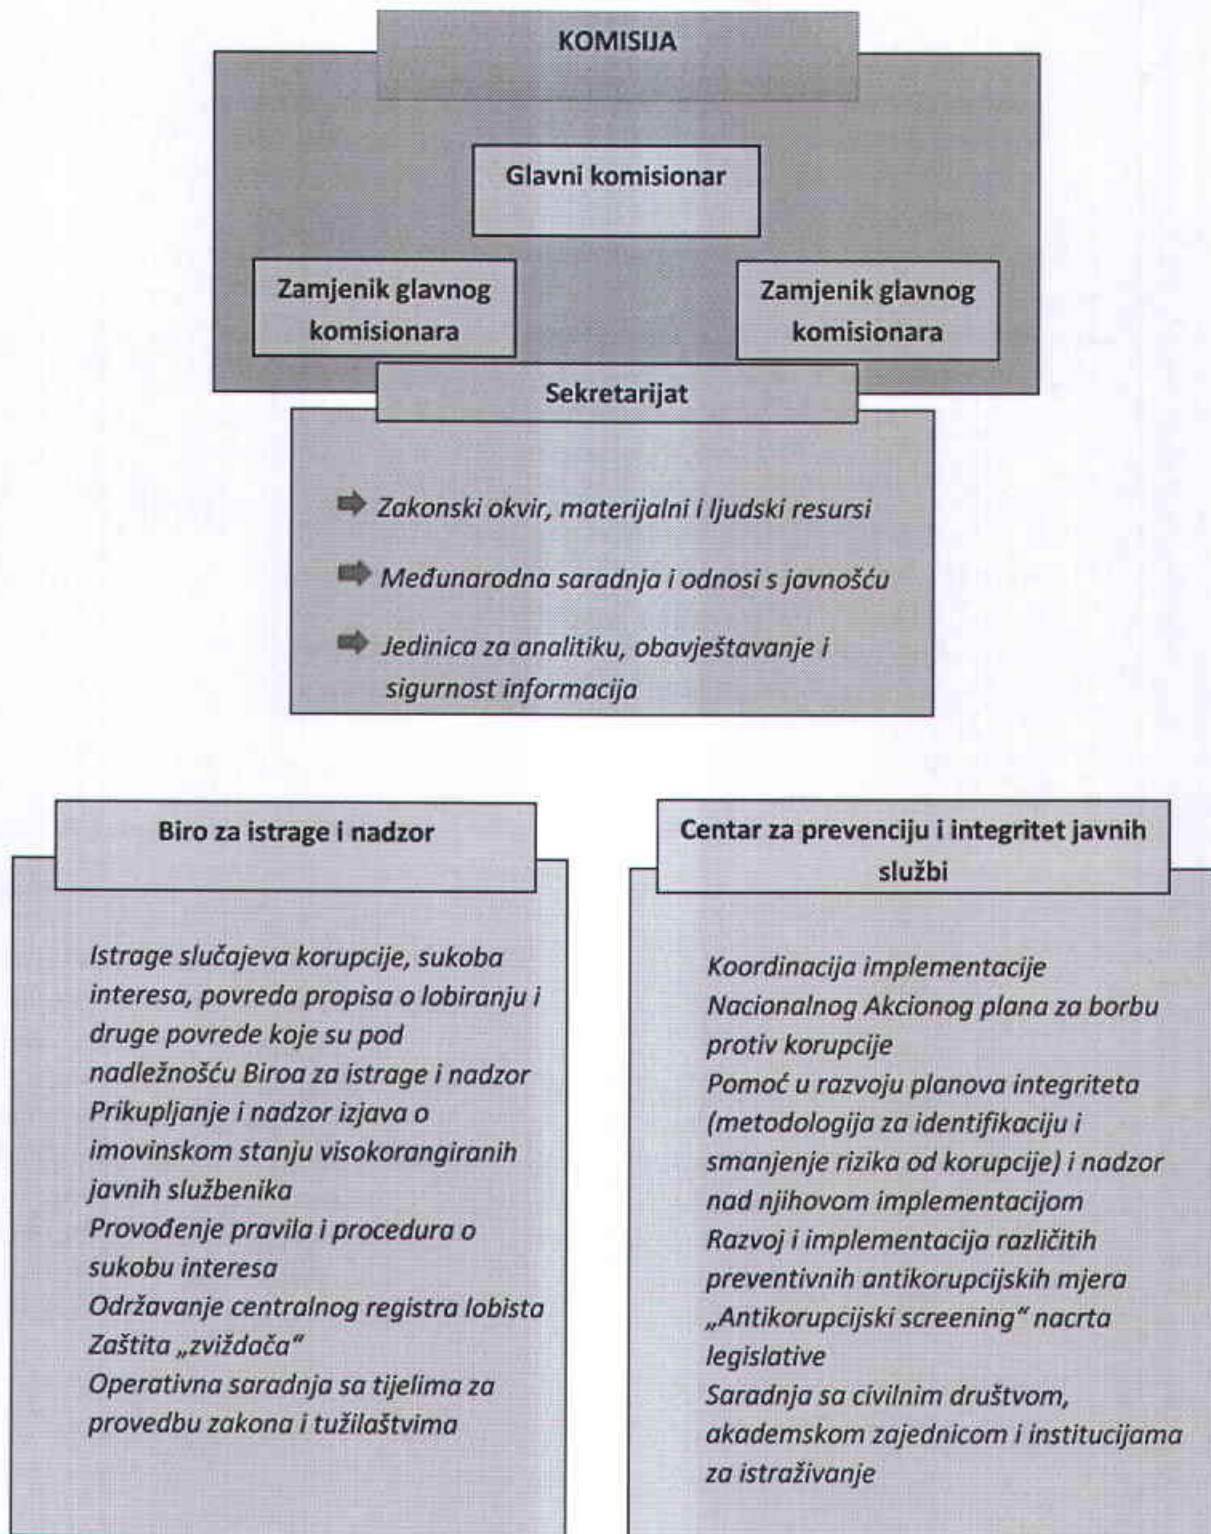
KOMISIJA

Glavni komisionar

Zamjenik glavnog komisionara

Zamjenik glavnog komisionara

Sekretarijat

Zakonski okvir, materijalni i ljudski resursi

Međunarodna saradnja i odnosi s javnošću

Jedinica za analitiku, obavještavanje i sigurnost informacija

Biro za istrage i nadzor

Istrage slučajeva korupcije, sukoba interesa, povreda propisa o lobiranju i druge povrede koje su pod nadležnošću Biroa za istrage i nadzor
Prikupljanje i nadzor izjava o imovinskom stanju visokorangiranih javnih službenika
Provođenje pravila i procedura o sukobu interesa
Održavanje centralnog registra lobista
Zaštita „zviždača"
Operativna saradnja sa tijelima za provedbu zakona i tužilaštvima

Centar za prevenciju i integritet javnih službi

Koordinacija implementacije Nacionalnog Akcionog plana za borbu protiv korupcije
Pomoć u razvoju planova integriteta (metodologija za identifikaciju i smanjenje rizika od korupcije) i nadzor nad njihovom implementacijom
Razvoj i implementacija različitih preventivnih antikorupcijskih mjera
„Antikorupcijski screening" nacrta legislative
Saradnja sa civilnim društvom, akademskom zajednicom i institucijama za istraživanje